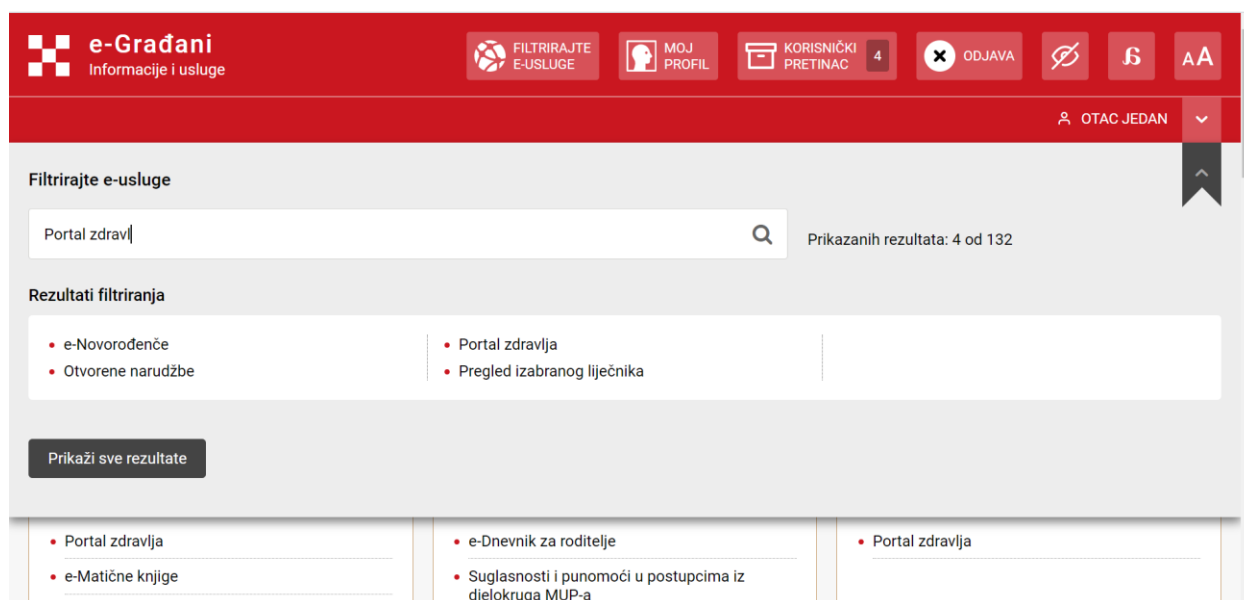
e-Građani
Informacije i usluge

FILTRIRAJTE E-USLUGE
MOJ PROFIL
KORISNIČKI PRETINAC 4
ODJAVA
AA

OTAC JEDAN

Filtrirajte e-usluge

Portal zdravl

Prikazanih rezultata: 4 od 132

Rezultati filtriranja

- e-Novorođenče
- Otvorene narudžbe

- Portal zdravlja
- Pregled izabranog liječnika

Prikaži sve rezultate

- Portal zdravlja
- e-Matične knjige

- e-Dnevnik za roditelje
- Suglasnosti i punomoći u postupcima iz djelokruga MUP-a

- Portal zdravlja